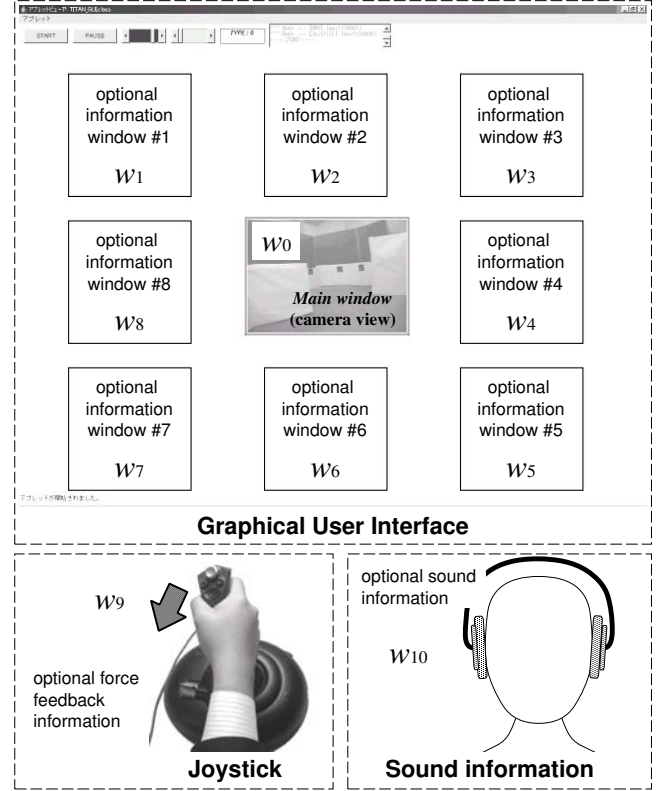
アプレットビューア: TITAN_GUI.class
アプレット
START PAUSE
TYPE : 6
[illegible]

optional information window #1
$w_1$

optional information window #2
$w_2$

optional information window #3
$w_3$

optional information window #8
$w_8$

$w_0$
*Main window*
**(camera view)**

optional information window #4
$w_4$

optional information window #7
$w_7$

optional information window #6
$w_6$

optional information window #5
$w_5$

アプレットが開始されました。

**Graphical User Interface**

$w_9$

optional force feedback information

**Joystick**

optional sound information

$w_{10}$

**Sound information**